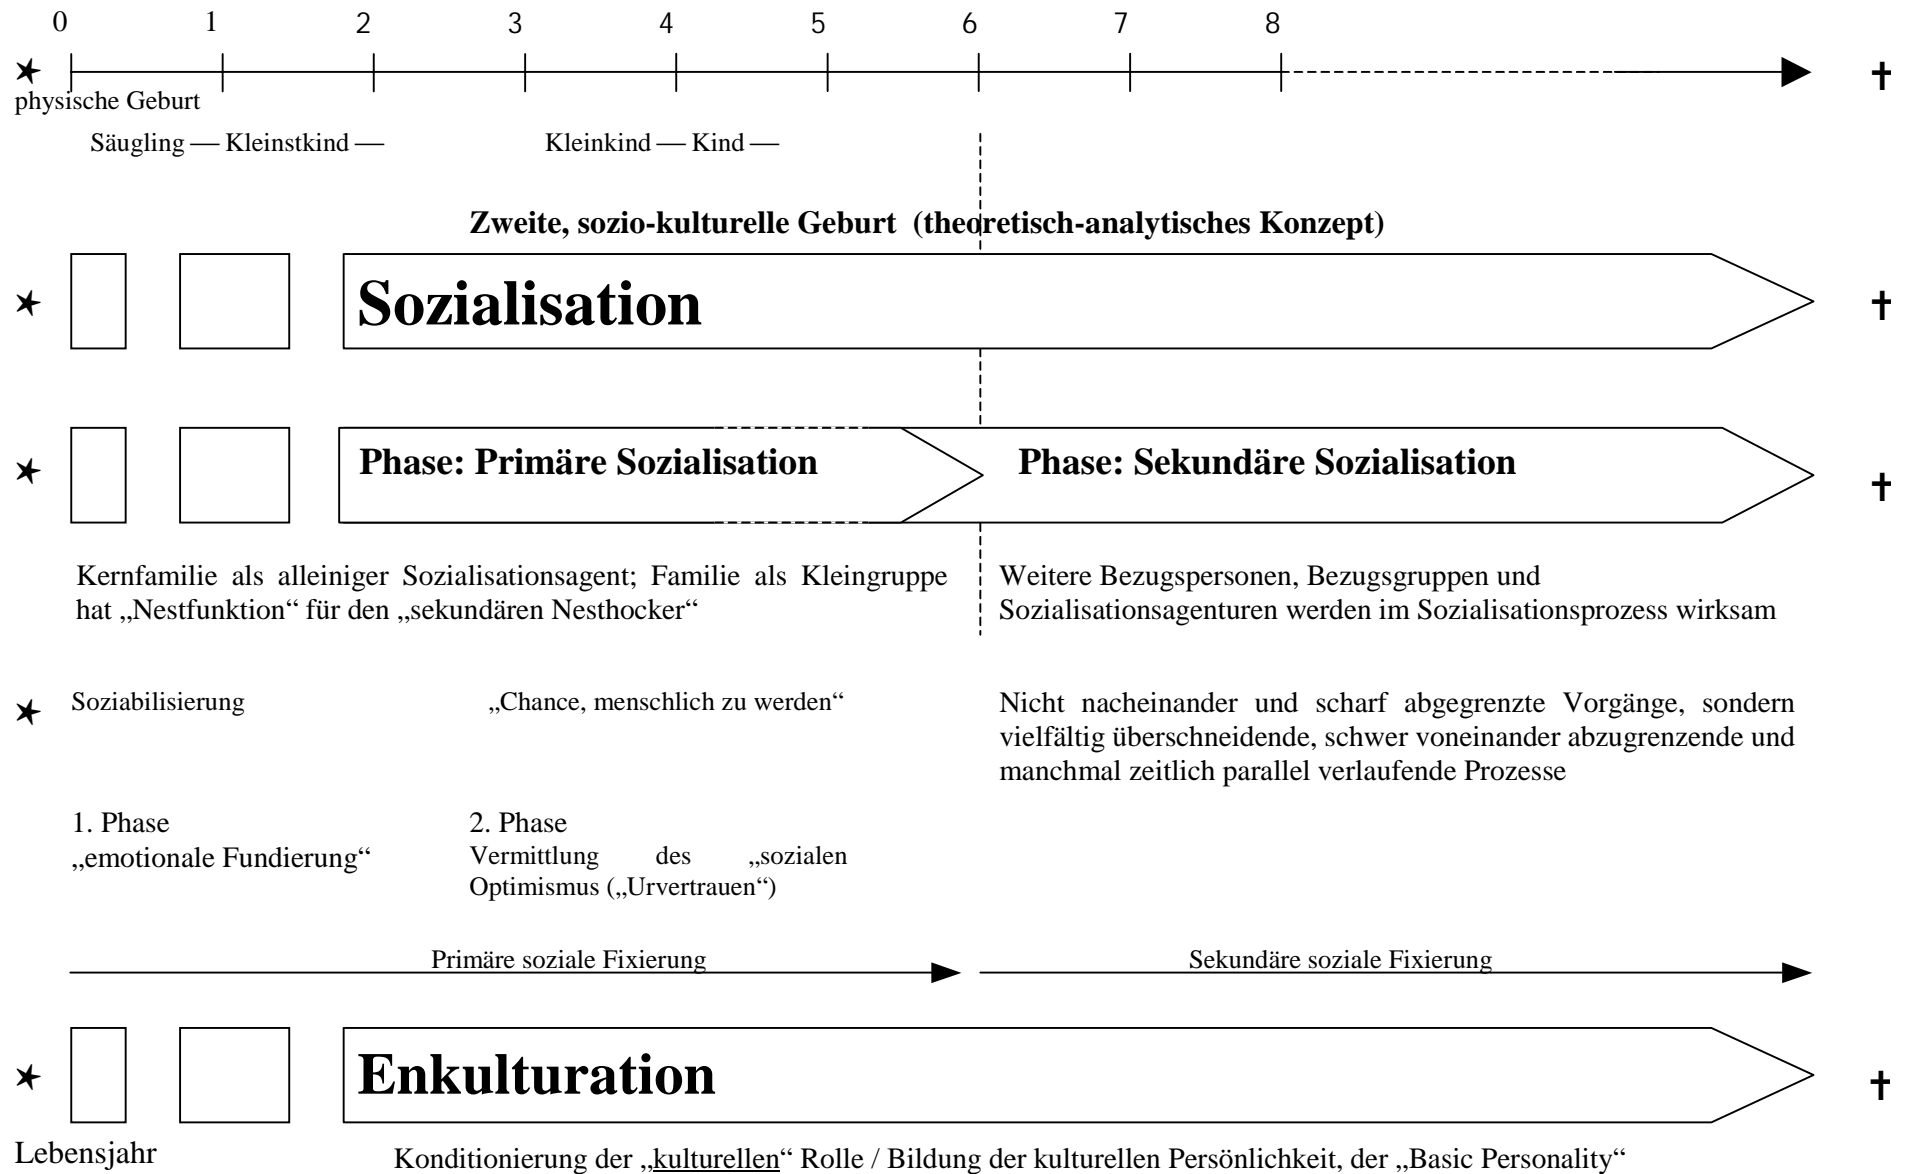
0 1 2 3 4 5 6 7 8

✶ †

physische Geburt

Säugling — Kleinstkind —

Kleinkind — Kind —

**Zweite, sozio-kulturelle Geburt (theoretisch-analytisches Konzept)**

✶ **Sozialisation** †

✶ **Phase: Primäre Sozialisation** **Phase: Sekundäre Sozialisation** †

Kernfamilie als alleiniger Sozialisationsagent; Familie als Kleingruppe hat „Nestfunktion" für den „sekundären Nesthocker"

Weitere Bezugspersonen, Bezugsgruppen und Sozialisationsagenturen werden im Sozialisationsprozess wirksam

✶ Soziabilisierung

„Chance, menschlich zu werden"

Nicht nacheinander und scharf abgegrenzte Vorgänge, sondern vielfältig überschneidende, schwer voneinander abzugrenzende und manchmal zeitlich parallel verlaufende Prozesse

1. Phase
„emotionale Fundierung"

2. Phase
Vermittlung des „sozialen Optimismus („Urvertrauen")

Primäre soziale Fixierung

Sekundäre soziale Fixierung

✶ **Enkulturation** †

Lebensjahr

Konditionierung der „kulturellen" Rolle / Bildung der kulturellen Persönlichkeit, der „Basic Personality"